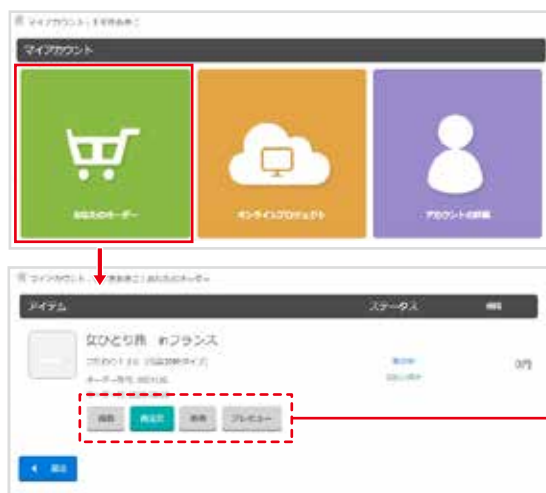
マイアカウント | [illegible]

マイアカウント

あなたのオーダー

オンラインプロジェクト

アカウントの詳細

マイアカウント | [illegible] | あなたのオーダー

アイテム

ステータス

価格

女ひとり旅 inフランス

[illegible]

オーダー番号 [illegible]

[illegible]

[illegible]

0円

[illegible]

再注文

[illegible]

プレビュー

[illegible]